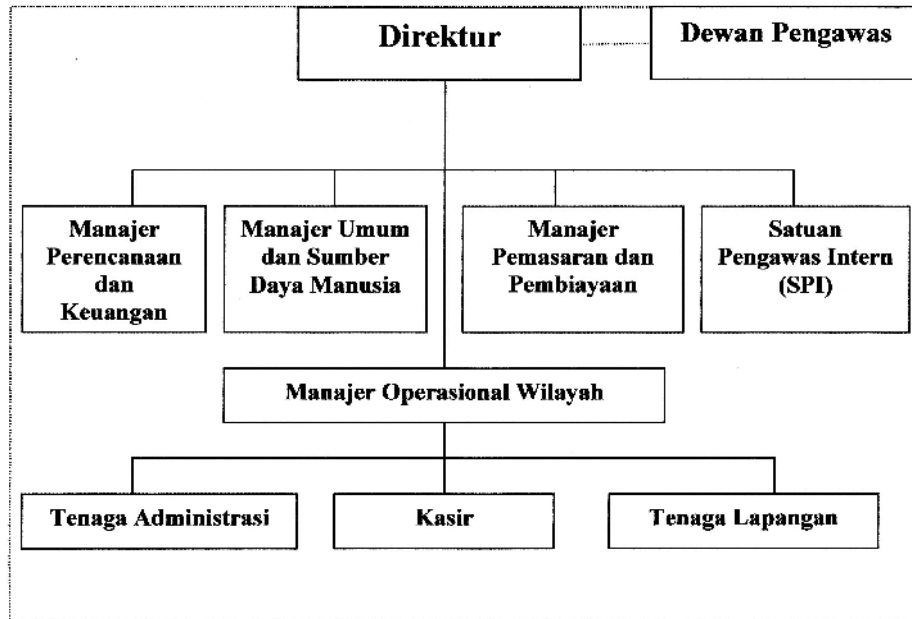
Direktur

Dewan Pengawas

Manajer Perencanaan dan Keuangan

Manajer Umum dan Sumber Daya Manusia

Manajer Pemasaran dan Pembiayaan

Satuan Pengawas Intern (SPI)

Manajer Operasional Wilayah

Tenaga Administrasi

Kasir

Tenaga Lapangan